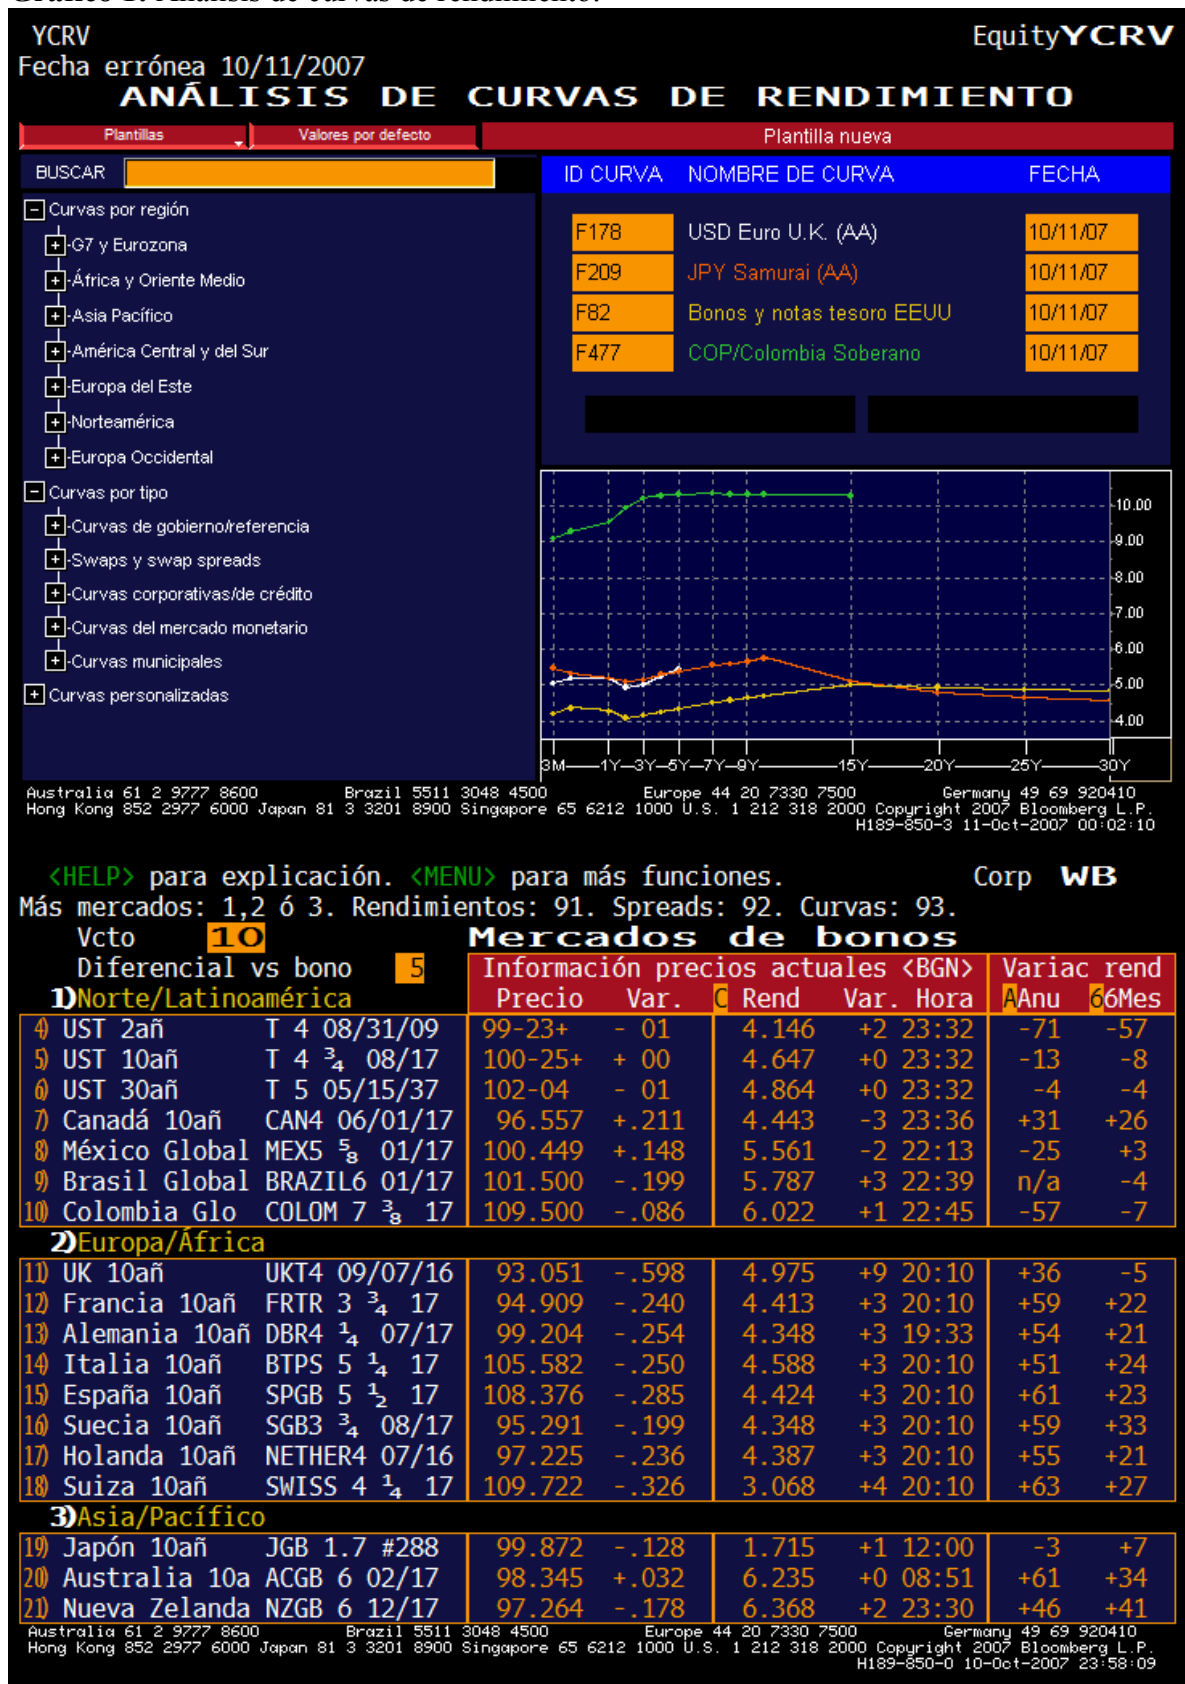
YCRV
Fecha errónea 10/11/2007
EquityYCRV
ANÁLISIS DE CURVAS DE RENDIMIENTO

Plantillas | Valores por defecto | Plantilla nueva

BUSCAR

Curvas por región
G7 y Eurozona
África y Oriente Medio
Asia Pacífico
América Central y del Sur
Europa del Este
Norteamérica
Europa Occidental
Curvas por tipo
Curvas de gobierno/referencia
Swaps y swap spreads
Curvas corporativas/de crédito
Curvas del mercado monetario
Curvas municipales
Curvas personalizadas

| ID CURVA | NOMBRE DE CURVA | FECHA |
|---|---|---|
| F178 | USD Euro U.K. (AA) | 10/11/07 |
| F209 | JPY Samurai (AA) | 10/11/07 |
| F82 | Bonos y notas tesoro EEUU | 10/11/07 |
| F477 | COP/Colombia Soberano | 10/11/07 |

10.00
9.00
8.00
7.00
6.00
5.00
4.00
3M 1Y 3Y 5Y 7Y 9Y 15Y 20Y 25Y 30Y

Australia 61 2 9777 8600 Brazil 5511 3048 4500 Europe 44 20 7330 7500 Germany 49 69 920410
Hong Kong 852 2977 6000 Japan 81 3 3201 8900 Singapore 65 6212 1000 U.S. 1 212 318 2000 Copyright 2007 Bloomberg L.P.
H189-850-3 11-Oct-2007 00:02:10

<HELP> para explicación. <MENU> para más funciones. Corp WB
Más mercados: 1,2 ó 3. Rendimientos: 91. Spreads: 92. Curvas: 93.
Vcto 10 Mercados de bonos
Diferencial vs bono 5

| 1) Norte/Latinoamérica | | Precio | Var. | Rend | Var. | Hora | AAnu | 66Mes |
|---|---|---|---|---|---|---|---|---|
| 4) UST 2añ | T 4 08/31/09 | 99-23+ | - 01 | 4.146 | +2 | 23:32 | -71 | -57 |
| 5) UST 10añ | T 4 ¾ 08/17 | 100-25+ | + 00 | 4.647 | +0 | 23:32 | -13 | -8 |
| 6) UST 30añ | T 5 05/15/37 | 102-04 | - 01 | 4.864 | +0 | 23:32 | -4 | -4 |
| 7) Canadá 10añ | CAN4 06/01/17 | 96.557 | +.211 | 4.443 | -3 | 23:36 | +31 | +26 |
| 8) México Global | MEX5 ⅝ 01/17 | 100.449 | +.148 | 5.561 | -2 | 22:13 | -25 | +3 |
| 9) Brasil Global | BRAZIL6 01/17 | 101.500 | -.199 | 5.787 | +3 | 22:39 | n/a | -4 |
| 10) Colombia Glo | COLOM 7 ⅜ 17 | 109.500 | -.086 | 6.022 | +1 | 22:45 | -57 | -7 |
| 2) Europa/África | | | | | | | | |
| 11) UK 10añ | UKT4 09/07/16 | 93.051 | -.598 | 4.975 | +9 | 20:10 | +36 | -5 |
| 12) Francia 10añ | FRTR 3 ¾ 17 | 94.909 | -.240 | 4.413 | +3 | 20:10 | +59 | +22 |
| 13) Alemania 10añ | DBR4 ¼ 07/17 | 99.204 | -.254 | 4.348 | +3 | 19:33 | +54 | +21 |
| 14) Italia 10añ | BTPS 5 ¼ 17 | 105.582 | -.250 | 4.588 | +3 | 20:10 | +51 | +24 |
| 15) España 10añ | SPGB 5 ½ 17 | 108.376 | -.285 | 4.424 | +3 | 20:10 | +61 | +23 |
| 16) Suecia 10añ | SGB3 ¾ 08/17 | 95.291 | -.199 | 4.348 | +3 | 20:10 | +59 | +33 |
| 17) Holanda 10añ | NETHER4 07/16 | 97.225 | -.236 | 4.387 | +3 | 20:10 | +55 | +21 |
| 18) Suiza 10añ | SWISS 4 ¼ 17 | 109.722 | -.326 | 3.068 | +4 | 20:10 | +63 | +27 |
| 3) Asia/Pacífico | | | | | | | | |
| 19) Japón 10añ | JGB 1.7 #288 | 99.872 | -.128 | 1.715 | +1 | 12:00 | -3 | +7 |
| 20) Australia 10a | ACGB 6 02/17 | 98.345 | +.032 | 6.235 | +0 | 08:51 | +61 | +34 |
| 21) Nueva Zelanda | NZGB 6 12/17 | 97.264 | -.178 | 6.368 | +2 | 23:30 | +46 | +41 |

Información precios actuales <BGN> Variac rend

Australia 61 2 9777 8600 Brazil 5511 3048 4500 Europe 44 20 7330 7500 Germany 49 69 920410
Hong Kong 852 2977 6000 Japan 81 3 3201 8900 Singapore 65 6212 1000 U.S. 1 212 318 2000 Copyright 2007 Bloomberg L.P.
H189-850-0 10-Oct-2007 23:58:09